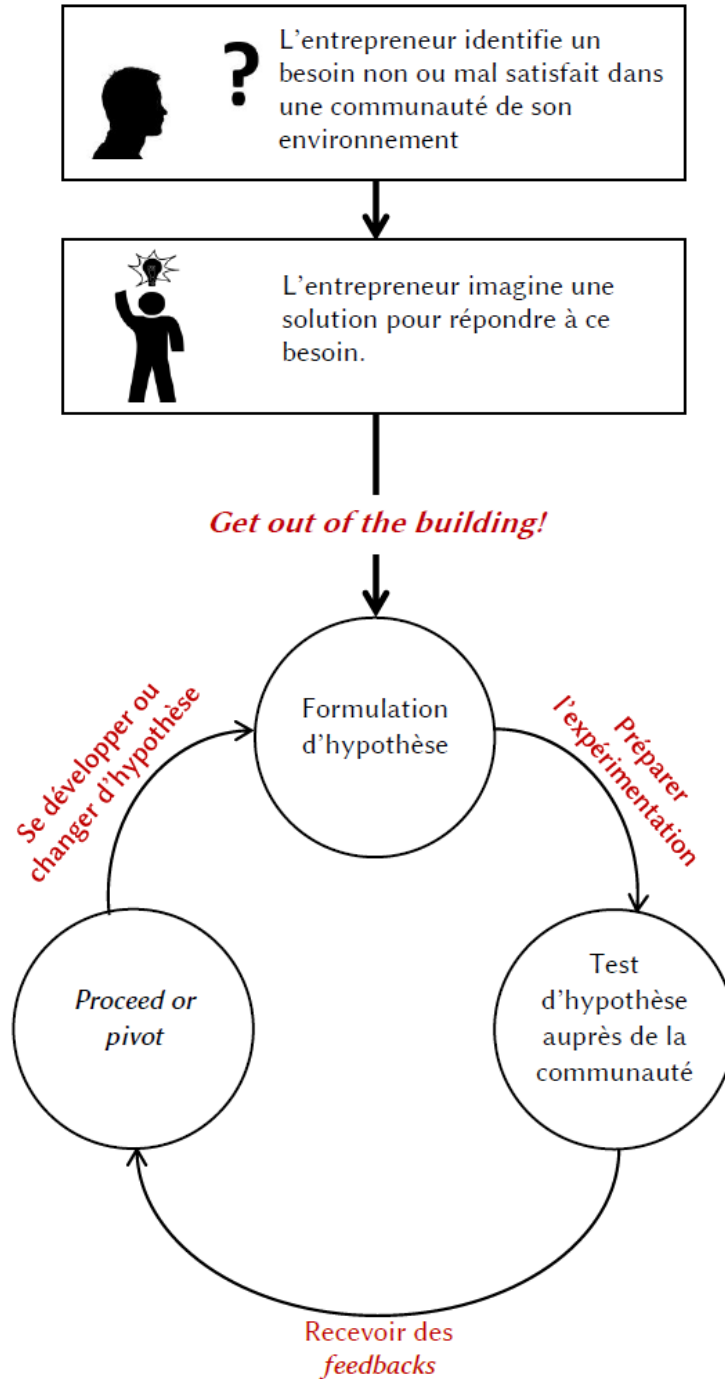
?

L’entrepreneur identifie un besoin non ou mal satisfait dans une communauté de son environnement

L’entrepreneur imagine une solution pour répondre à ce besoin.

Get out of the building!

Formulation d’hypothèse

Préparer l’expérimentation

Test d’hypothèse auprès de la communauté

Recevoir des feedbacks

Proceed or pivot

Se développer ou changer d’hypothèse